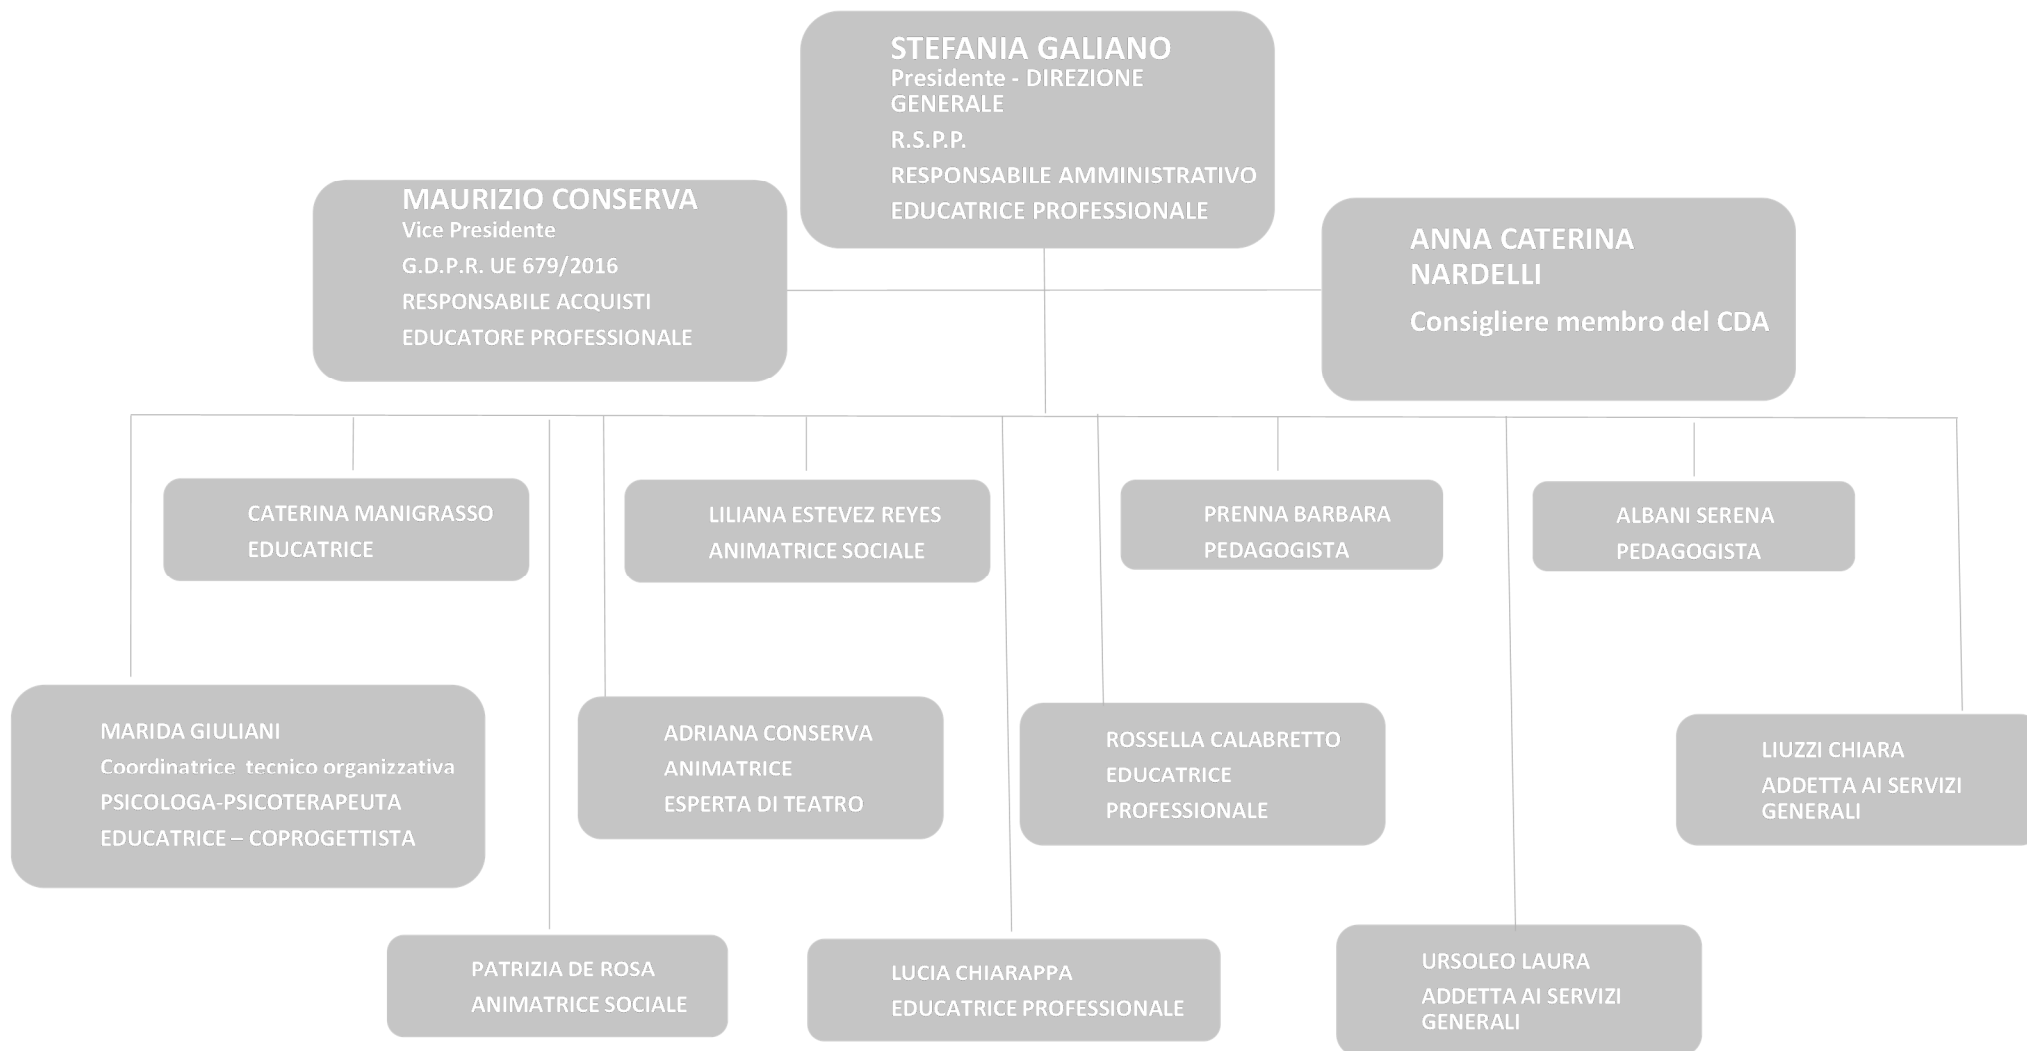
STEFANIA GALIANO
Presidente - DIREZIONE GENERALE
R.S.P.P.
RESPONSABILE AMMINISTRATIVO
EDUCATRICE PROFESSIONALE

MAURIZIO CONSERVA
Vice Presidente
G.D.P.R. UE 679/2016
RESPONSABILE ACQUISTI
EDUCATORE PROFESSIONALE

ANNA CATERINA NARDELLI
Consigliere membro del CDA

CATERINA MANIGRASSO
EDUCATRICE

LILIANA ESTEVEZ REYES
ANIMATRICE SOCIALE

PRENNA BARBARA
PEDAGOGISTA

ALBANI SERENA
PEDAGOGISTA

MARIDA GIULIANI
Coordinatrice tecnico organizzativa
PSICOLOGA-PSICOTERAPEUTA
EDUCATRICE – COPROGETTISTA

ADRIANA CONSERVA
ANIMATRICE
ESPERTA DI TEATRO

ROSSELLA CALABRETTO
EDUCATRICE
PROFESSIONALE

LIUZZI CHIARA
ADDETTA AI SERVIZI GENERALI

PATRIZIA DE ROSA
ANIMATRICE SOCIALE

LUCIA CHIARAPPA
EDUCATRICE PROFESSIONALE

URSOLEO LAURA
ADDETTA AI SERVIZI GENERALI